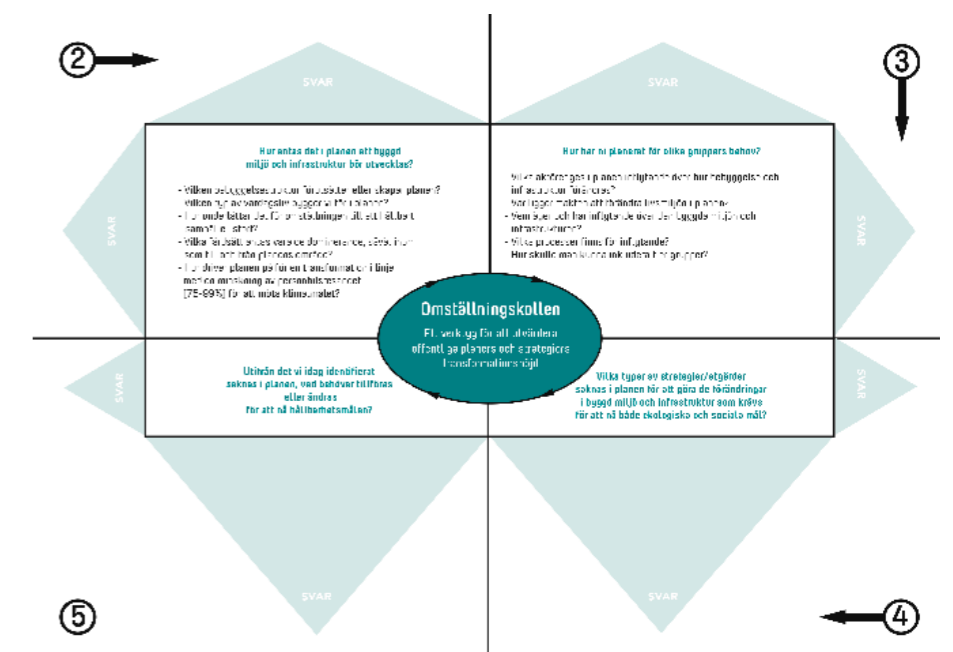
② ③

SVAR

SVAR

SVAR

SVAR

SVAR

SVAR

SVAR

SVAR

Hur antas det i planen att byggd miljö och infrastruktur bör utvecklas?

- Vilken byggelsestruktur förutsätter eller skapar planen? Vilken typ av vardagsliv byggs in i planen?
- Hur ondé faktar det för omställningen till ett hållbart samhälle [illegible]?
- Vilka förutsättningar ges dominerande, såväl inom som till och från planområdet?
- Hur driver planen på för en transformation i linje med de minskning av personbilstrafiken [75-99%] för att möta klimatmålet?

Hur har ni planerat för olika gruppers behov?

Vilka aktörsgrupper i planen inflytande över hur bebyggelse och infrastruktur förändras? Var ligger makten att förändra den miljö i planen?
Vem äger och har inflytande över den byggda miljön och infrastrukturen?
Vilka processer finns för inflytande?
Hur skulle man kunna inkludera fler grupper?

Omställningskollen

Ett verktyg för att utvärdera offentliga planers och strategiers transformationsförmåga

Utifrån det vi idag identifierat saknas i planen, vad behöver tillföras eller ändras för att nå hållbarhetsmålen?

Vilka typer av strategier/åtgärder saknas i planen för att göra de förändringar i byggd miljö och infrastruktur som krävs för att nå både ekologiska och sociala mål?

⑤ ④